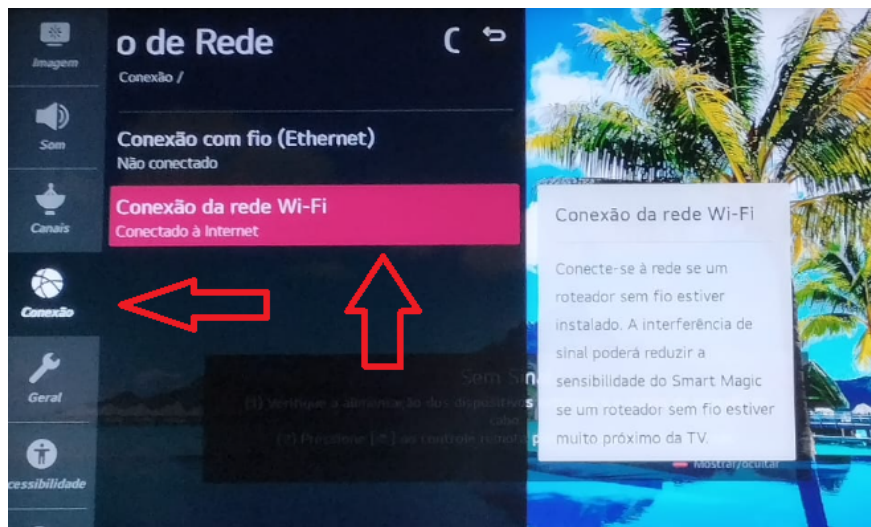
Imagem

Som

Canais

Conexão

Geral

cessibilidade

o de Rede

Conexão /

Conexão com fio (Ethernet)
Não conectado

Conexão da rede Wi-Fi
Conectado à Internet

Sem Sin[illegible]
(1) Verifique a alimentação dos dispositivos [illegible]
cabo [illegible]
(2) Pressione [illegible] no controle remoto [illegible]

Conexão da rede Wi-Fi

Conecte-se à rede se um roteador sem fio estiver instalado. A interferência de sinal poderá reduzir a sensibilidade do Smart Magic se um roteador sem fio estiver muito próximo da TV.

Mostrar/ocultar